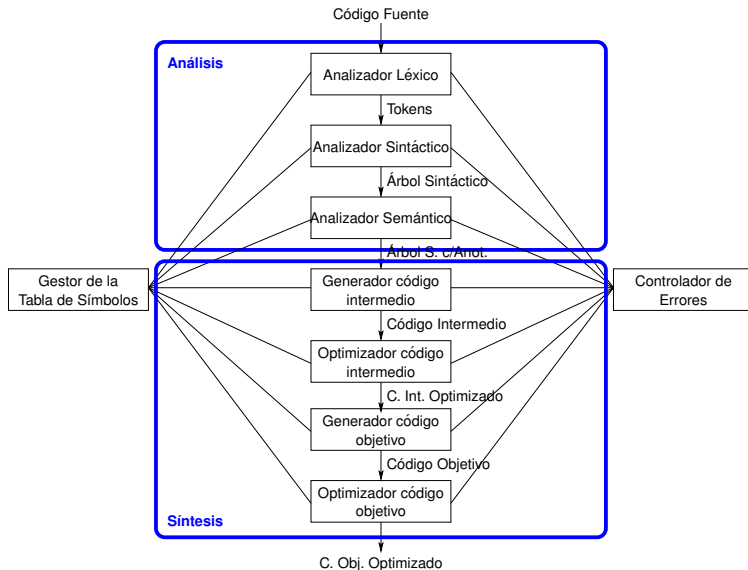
Código Fuente

Análisis

Analizador Léxico

Tokens

Analizador Sintáctico

Árbol Sintáctico

Analizador Semántico

Árbol S. c/Anot.

Gestor de la Tabla de Símbolos

Generador código intermedio

Controlador de Errores

Código Intermedio

Optimizador código intermedio

C. Int. Optimizado

Generador código objetivo

Código Objetivo

Optimizador código objetivo

Síntesis

C. Obj. Optimizado